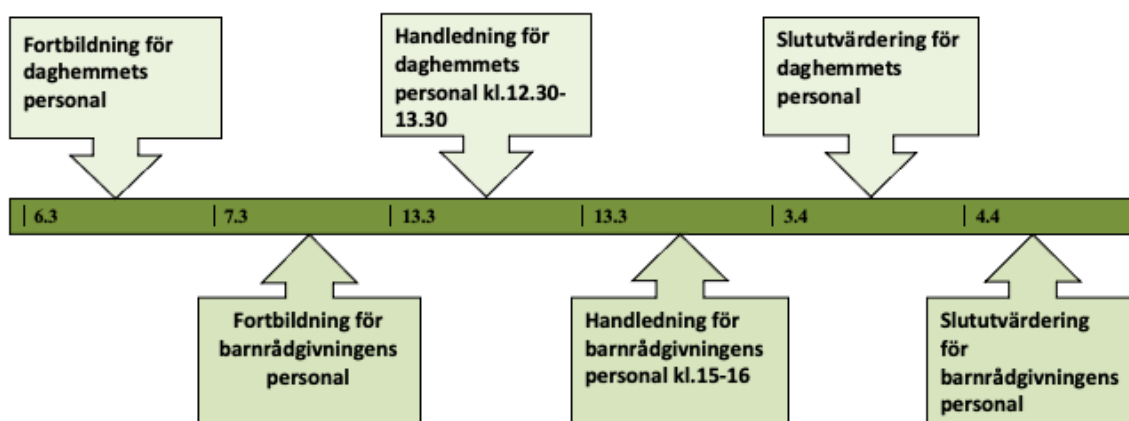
Fortbildning för daghemmets personal

Handledning för daghemmets personal kl.12.30-13.30

Slututvärdering för daghemmets personal

6.3

7.3

13.3

13.3

3.4

4.4

Fortbildning för barnrådgivningens personal

Handledning för barnrådgivningens personal kl.15-16

Slututvärdering för barnrådgivningens personal